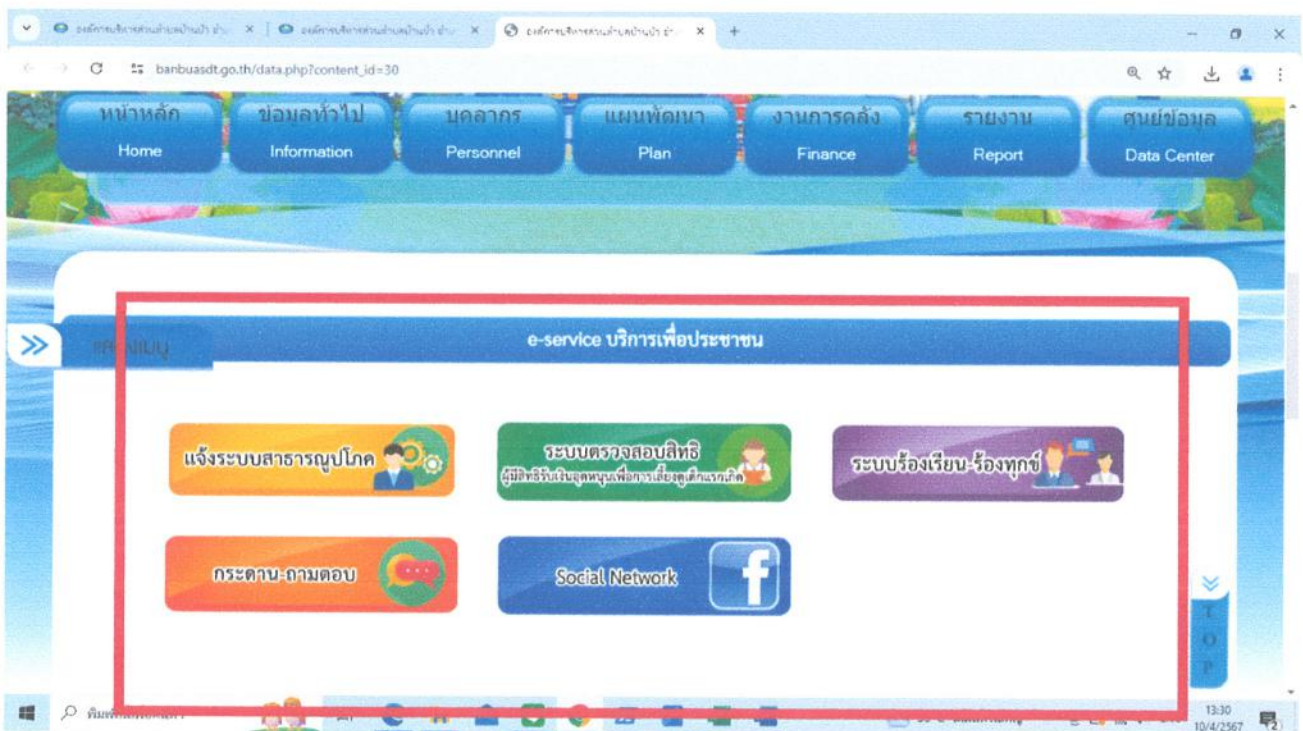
องค์การบริหารส่วนตำบลบ้านบัว อำเภ ×
องค์การบริหารส่วนตำบลบ้านบัว อำเภ ×
องค์การบริหารส่วนตำบลบ้านบัว อำเภ ×
+

banbuasdt.go.th/data.php?content_id=30

หน้าหลัก
Home
ข้อมูลทั่วไป
Information
บุคลากร
Personnel
แผนพัฒนา
Plan
งานการคลัง
Finance
รายงาน
Report
ศูนย์ข้อมูล
Data Center

≫ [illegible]

e-service บริการเพื่อประชาชน

แจ้งระบบสาธารณูปโภค

ระบบตรวจสอบสิทธิ
ผู้มีสิทธิรับเงินอุดหนุนเพื่อการเลี้ยงดูเด็กแรกเกิด

ระบบร้องเรียน-ร้องทุกข์

กระดาน-ถามตอบ

Social Network

TOP

พิมพ์ที่นี่เพื่อค้นหา

13:30
10/4/2567